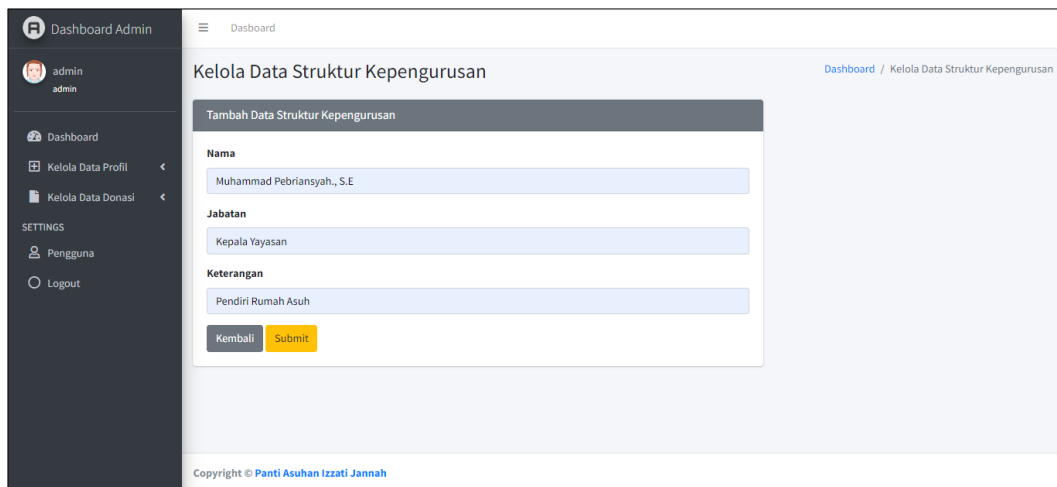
Dashboard Admin

admin
admin

Dashboard
Kelola Data Profil
Kelola Data Donasi
SETTINGS
Pengguna
Logout

Dasboard

Kelola Data Struktur Kepengurusan

Dashboard / Kelola Data Struktur Kepengurusan

Tambah Data Struktur Kepengurusan

Nama
Muhammad Pebriansyah., S.E

Jabatan
Kepala Yayasan

Keterangan
Pendiri Rumah Asuh

Kembali Submit

Copyright © Panti Asuhan Izzati Jannah